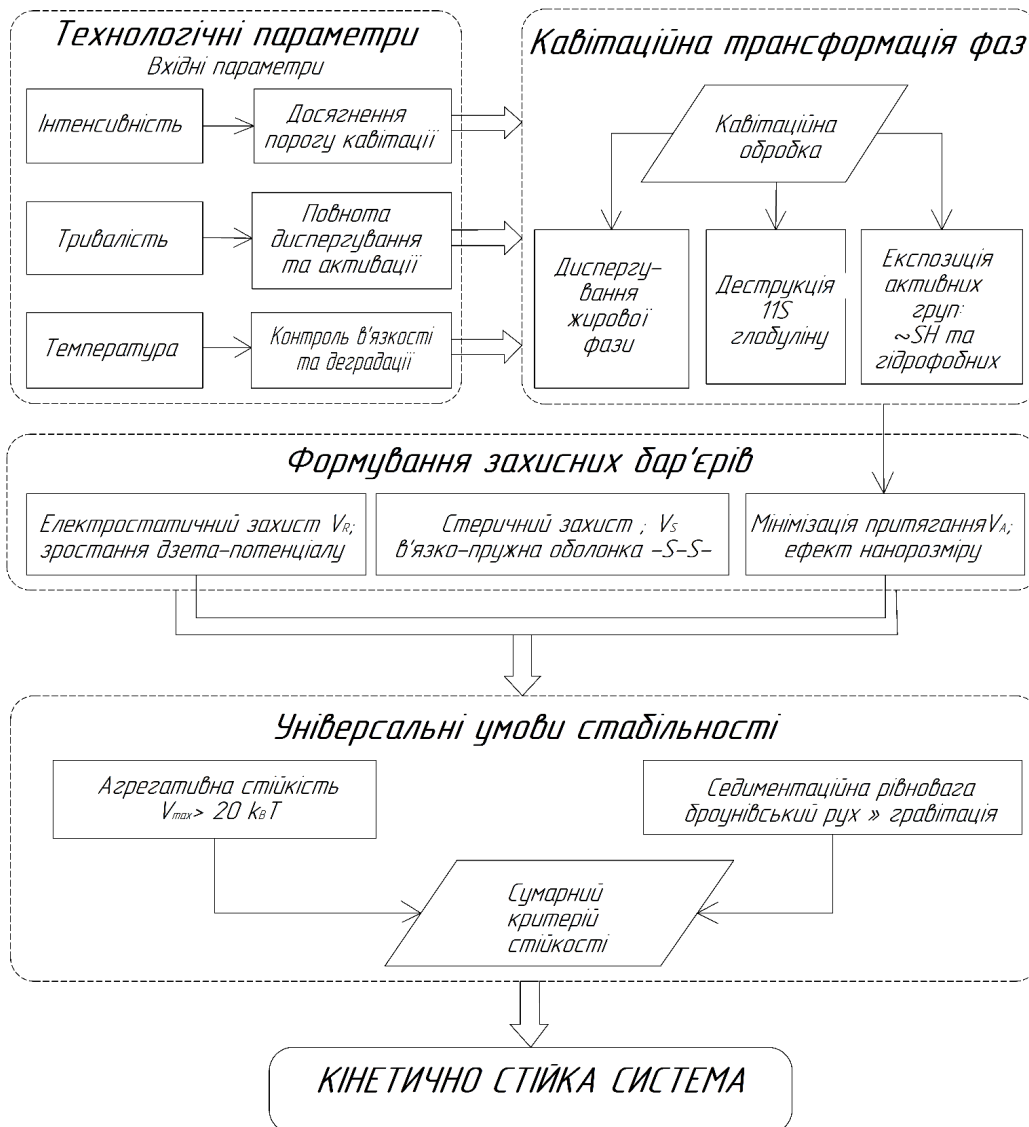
Технологічні параметри
Вхідні параметри

Інтенсивність

Досягнення порогу кавітації

Тривалість

Повнота диспергування та активації

Температура

Контроль в'язкості та деградації

Кавітаційна трансформація фаз

Кавітаційна обробка

Диспергування жирової фази

Деструкція 11S глобуліну

Експозиція активних груп: ~SH та гідрофобних

Формування захисних бар'єрів

Електростатичний захист $V_R$; зростання дзета-потенціалу

Стеричний захист ; $V_S$ в'язко-пружна оболонка -S-S-

Мінімізація притягання$V_A$; ефект нанорозміру

Універсальні умови стабільності

Агрегативна стійкість $V_{max}$> 20 $k_B T$

Седиментаційна рівновага броунівський рух » гравітація

Сумарний критерій стійкості

КІНЕТИЧНО СТІЙКА СИСТЕМА